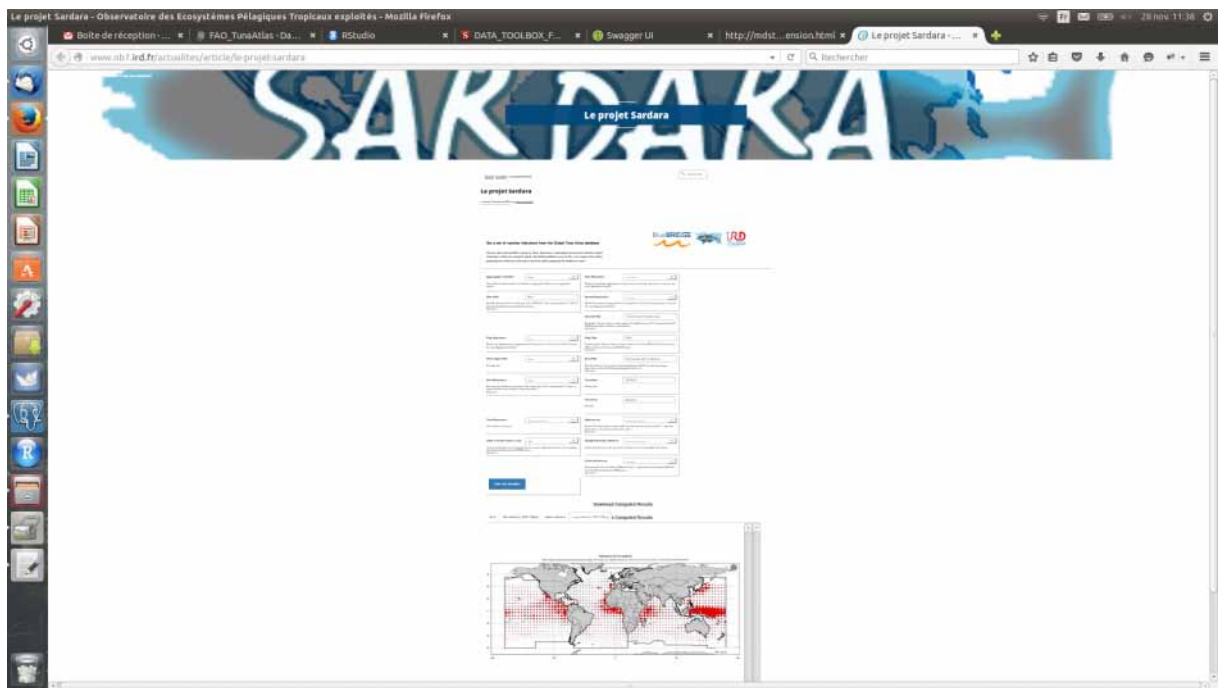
Le projet Sardara - Observatoire des Ecosystèmes Pélagiques Tropicaux exploités - Mozilla Firefox

28 nov. 11:36

Boîte de réception - ... ×
FAO_TunaAtlas - Da... ×
RStudio ×
DATA_TOOLBOX_F... ×
Swagger UI ×
http://mdst...ension.html ×
Le projet Sardara - ... ×

www.ob7.ird.fr/actualites/article/le-projet-sardara

Rechercher

SARDARA

Le projet Sardara

Le projet Sardara

Download Computed Results

ir Computed Results

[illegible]